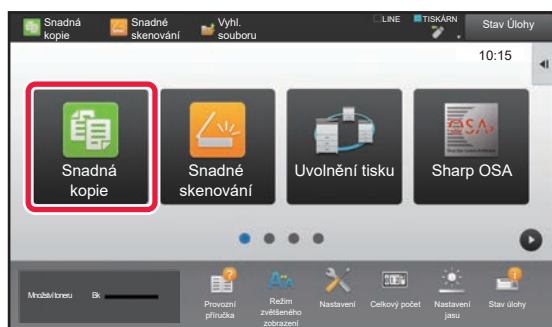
Snadná kopie
Snadné skenování
Vyhl. souboru
LINE
TISKÁRN
Stav Úlohy
10:15
Snadná kopie
Snadné skenování
Uvolnění tisku
Sharp OSA
Množství toneru
Bk
Provozní příručka
Režim zvětšeného zobrazení
Nastavení
Celkový počet
Nastavení jasu
Stav úlohy